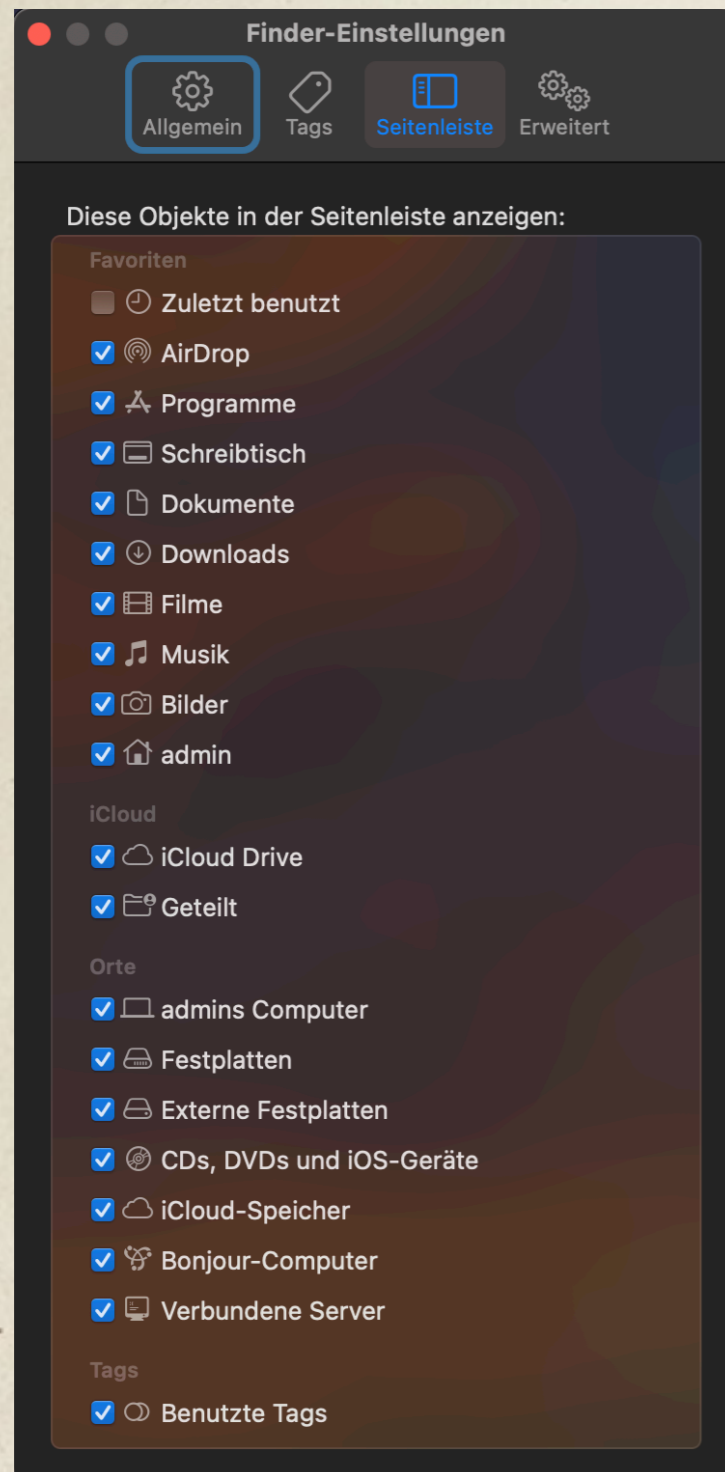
Finder-Einstellungen

Allgemein Tags Seitenleiste Erweitert

Diese Objekte in der Seitenleiste anzeigen:

Favoriten
Zuletzt benutzt
AirDrop
Programme
Schreibtisch
Dokumente
Downloads
Filme
Musik
Bilder
admin

iCloud
iCloud Drive
Geteilt

Orte
admins Computer
Festplatten
Externe Festplatten
CDs, DVDs und iOS-Geräte
iCloud-Speicher
Bonjour-Computer
Verbundene Server

Tags
Benutzte Tags